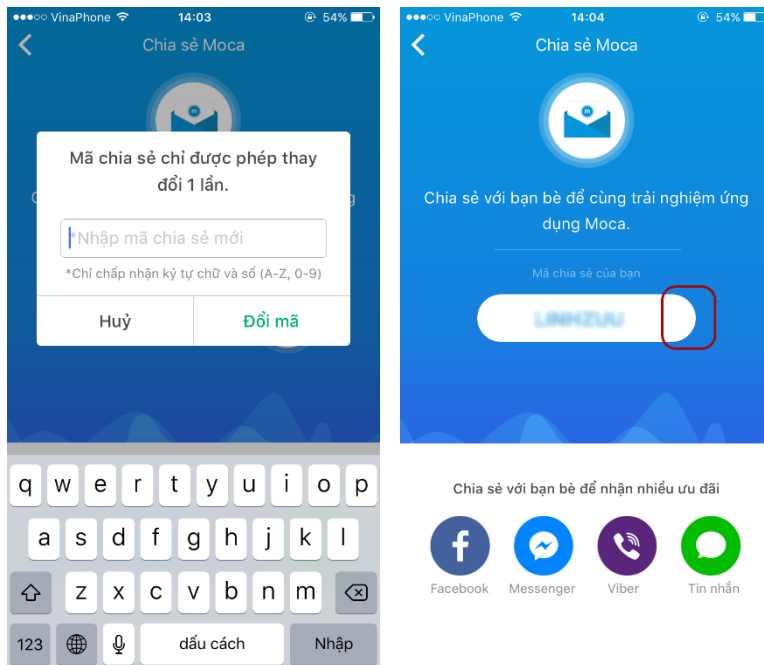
●●●○○ VinaPhone 14:03 54%

Chia sẻ Moca

Mã chia sẻ chỉ được phép thay đổi 1 lần.

Nhập mã chia sẻ mới

*Chỉ chấp nhận ký tự chữ và số (A-Z, 0-9)

Huỷ

Đổi mã

q w e r t y u i o p

a s d f g h j k l

z x c v b n m

123

dấu cách

Nhập

●●●○○ VinaPhone 14:04 54%

Chia sẻ Moca

Chia sẻ với bạn bè để cùng trải nghiệm ứng dụng Moca.

Mã chia sẻ của bạn

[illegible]

Chia sẻ với bạn bè để nhận nhiều ưu đãi

Facebook

Messenger

Viber

Tin nhắn